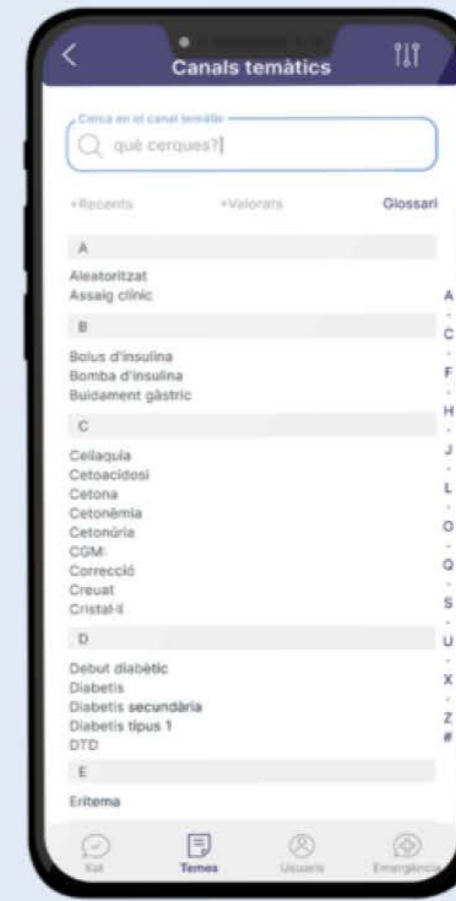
Canals temàtics

Cerca en el canal temàtic
què cerques?

+Recents +Valorats Glossari

A
Aleatoritzat
Assaig clínic
B
Bolus d'insulina
Bomba d'insulina
Buidament gàstric
C
Celíaquia
Cetoacidosi
Cetona
Cetonèmia
Cetonúria
CGM
Correcció
Creuat
Cristal·lí
D
Debut diabètic
Diabetis
Diabetis secundària
Diabetis tipus 1
DTD
E
Eritema

A
·
C
·
F
·
H
·
J
·
L
·
O
·
Q
·
S
·
U
·
X
·
Z
#

Xat
Temes
Usuaris
Emergència